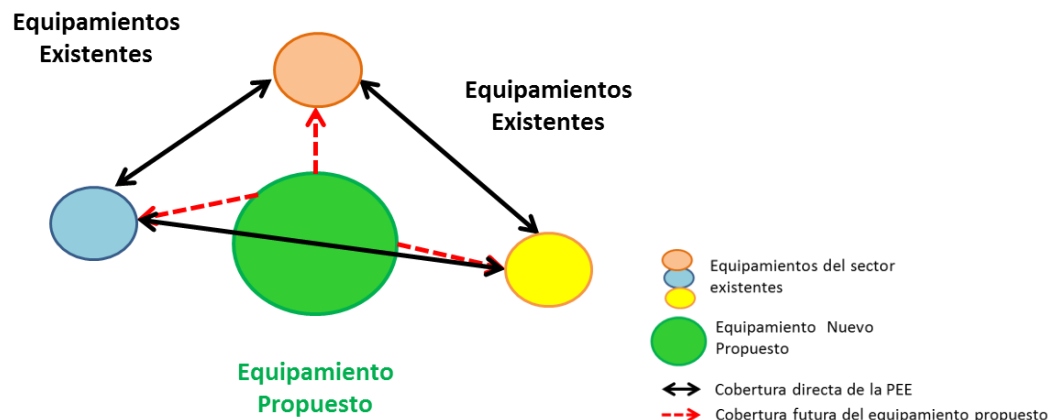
Equipamientos Existentes

Equipamientos Existentes

Equipamiento Propuesto

Equipamientos del sector existentes

Equipamiento Nuevo Propuesto

Cobertura directa de la PEE

Cobertura futura del equipamiento propuesto